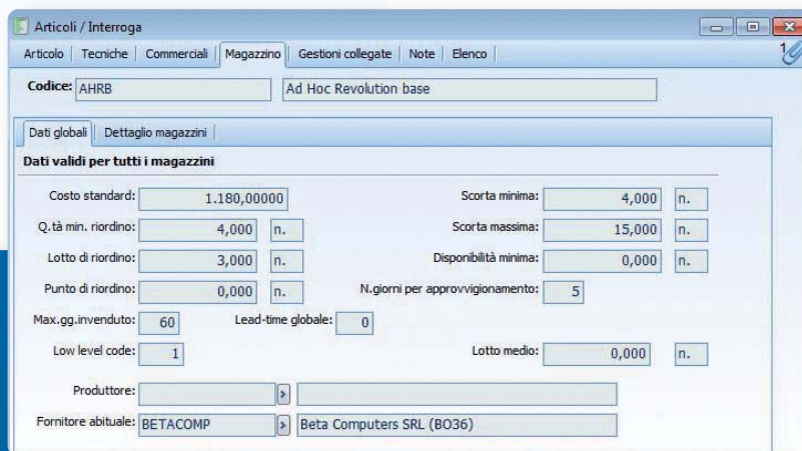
Articoli / Interroga

Articolo | Tecniche | Commerciali | Magazzino | Gestioni collegate | Note | Elenco

1

Codice: AHRB | Ad Hoc Revolution base

Dati globali | Dettaglio magazzini

Dati validi per tutti i magazzini

Costo standard: 1.180,00000

Scorta minima: 4,000 n.

Q.tà min. riordino: 4,000 n.

Scorta massima: 15,000 n.

Lotto di riordino: 3,000 n.

Disponibilità minima: 0,000 n.

Punto di riordino: 0,000 n.

N.giorni per approvvigionamento: 5

Max.gg.invenduto: 60

Lead-time globale: 0

Low level code: 1

Lotto medio: 0,000 n.

Produttore:

Fornitore abituale: BETACOMP | Beta Computers SRL (BO36)